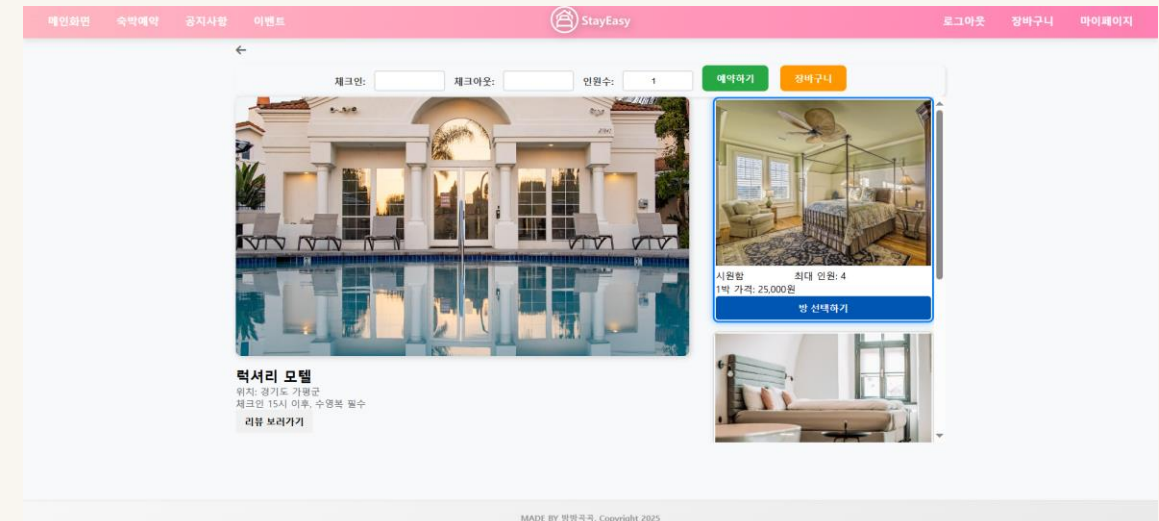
메인화면 숙박예약 공지사항 이벤트

StayEasy

로그아웃 장바구니 마이페이지

←

체크인: 체크아웃: 인원수: 1 예약하기 장바구니

시원함 최대 인원: 4
1박 가격: 25,000원
방 선택하기

럭셔리 모텔
위치: 경기도 가평군
체크인 15시 이후, 수영복 필수
리뷰 보러가기

MADE BY 방방곡곡, Copyright 2025